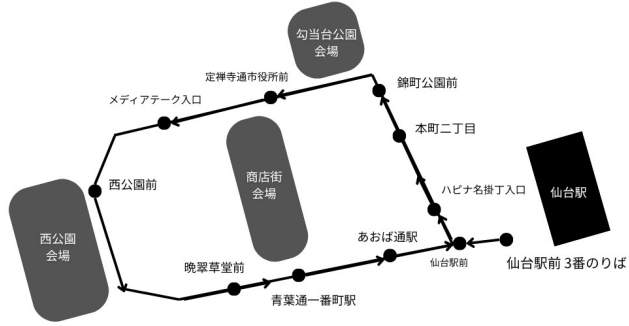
勾当台公園会場

定禅寺通市役所前

錦町公園前

メディアテーク入口

本町二丁目

商店街会場

西公園前

ハピナ名掛丁入口

仙台駅

西公園会場

あおば通駅

晩翠草堂前

仙台駅前

仙台駅前 3番のりば

青葉通一番町駅